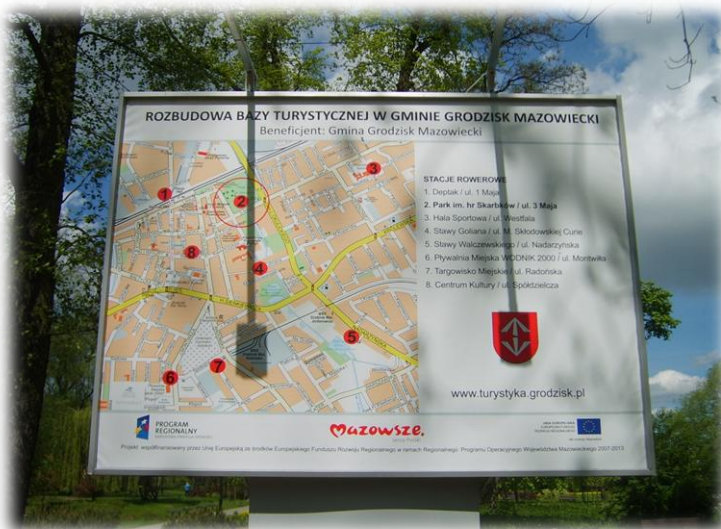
ROZBUDOWA BAZY TURYSTYCZNEJ W GMINIE GRODZISK MAZOWIECKI
Beneficjent: Gmina Grodzisk Mazowiecki

STACJE ROWEROWE
1. Deptak / ul. 1 Maja
2. Park im. hr Skarbków / ul. 3 Maja
3. Hala Sportowa / ul. Westfala
4. Stawy Goliana / ul. M. Skłodowskiej Curie
5. Stawy Walczewskiego / ul. Nadarzyńska
6. Pływalnia Miejska WODNIK 2000 / ul. Montwiłła
7. Targowisko Miejskie / ul. Radońska
8. Centrum Kultury / ul. Spółdzielcza

1 2 3 4 5 6 7 8

www.turystyka.grodzisk.pl

PROGRAM REGIONALNY
Mazowsze.
Projekt współfinansowany przez Unię Europejską ze środków Europejskiego Funduszu Rozwoju Regionalnego w ramach Regionalnego Programu Operacyjnego Województwa Mazowieckiego 2007-2013